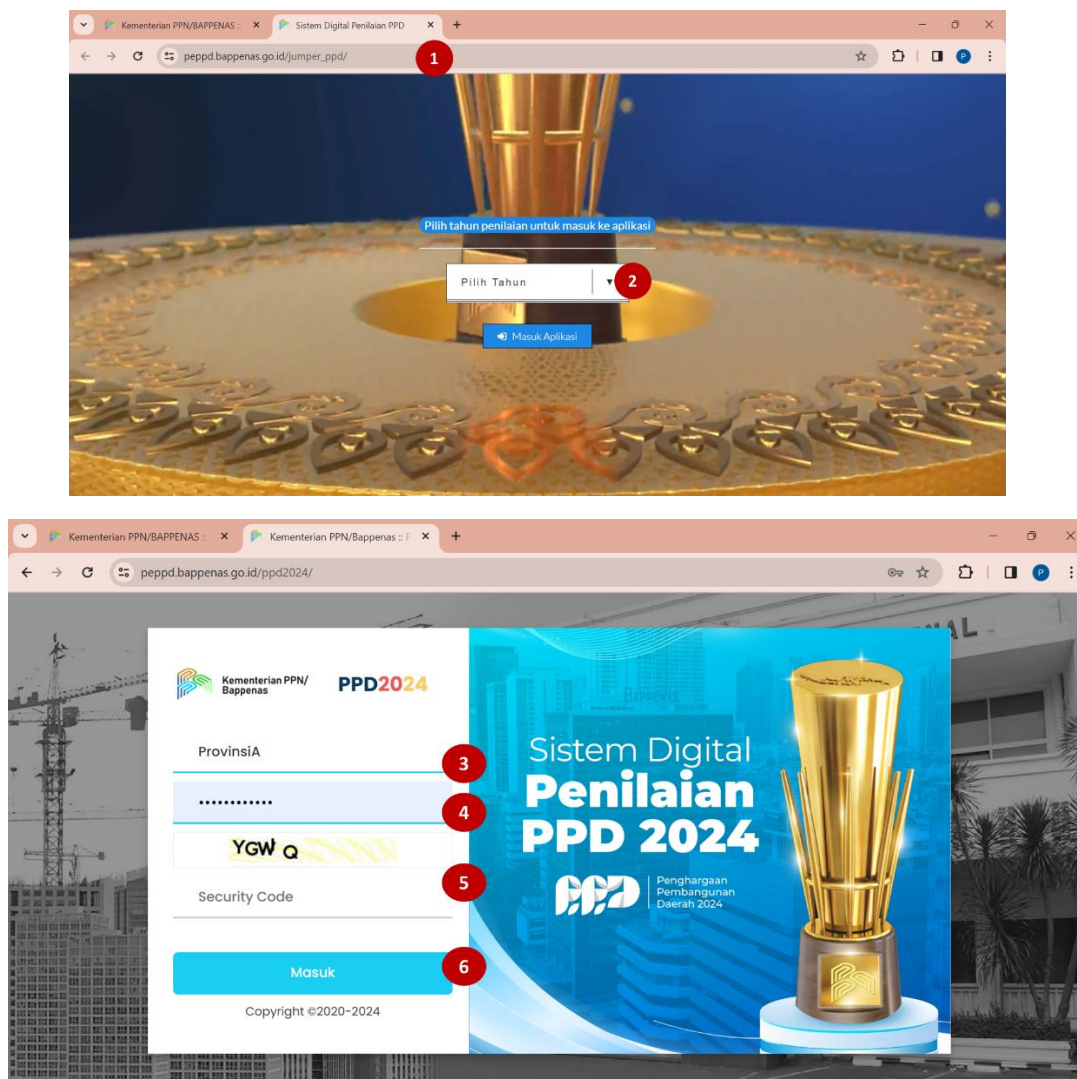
Kementerian PPN/BAPPENAS :: ×
Sistem Digital Penilaian PPD ×
+
peppd.bappenas.go.id/jumper_ppd/
1
Pilih tahun penilaian untuk masuk ke aplikasi
Pilih Tahun
2
Masuk Aplikasi

Kementerian PPN/BAPPENAS :: ×
Kementerian PPN/Bappenas :: P ×
+
peppd.bappenas.go.id/ppd2024/
Kementerian PPN/ Bappenas
PPD2024
ProvinsiA
3
••••••••••••
4
YGW Q
Security Code
5
Masuk
6
Copyright ©2020-2024
Sistem Digital
Penilaian
PPD 2024
PPD
Penghargaan Pembangunan Daerah 2024